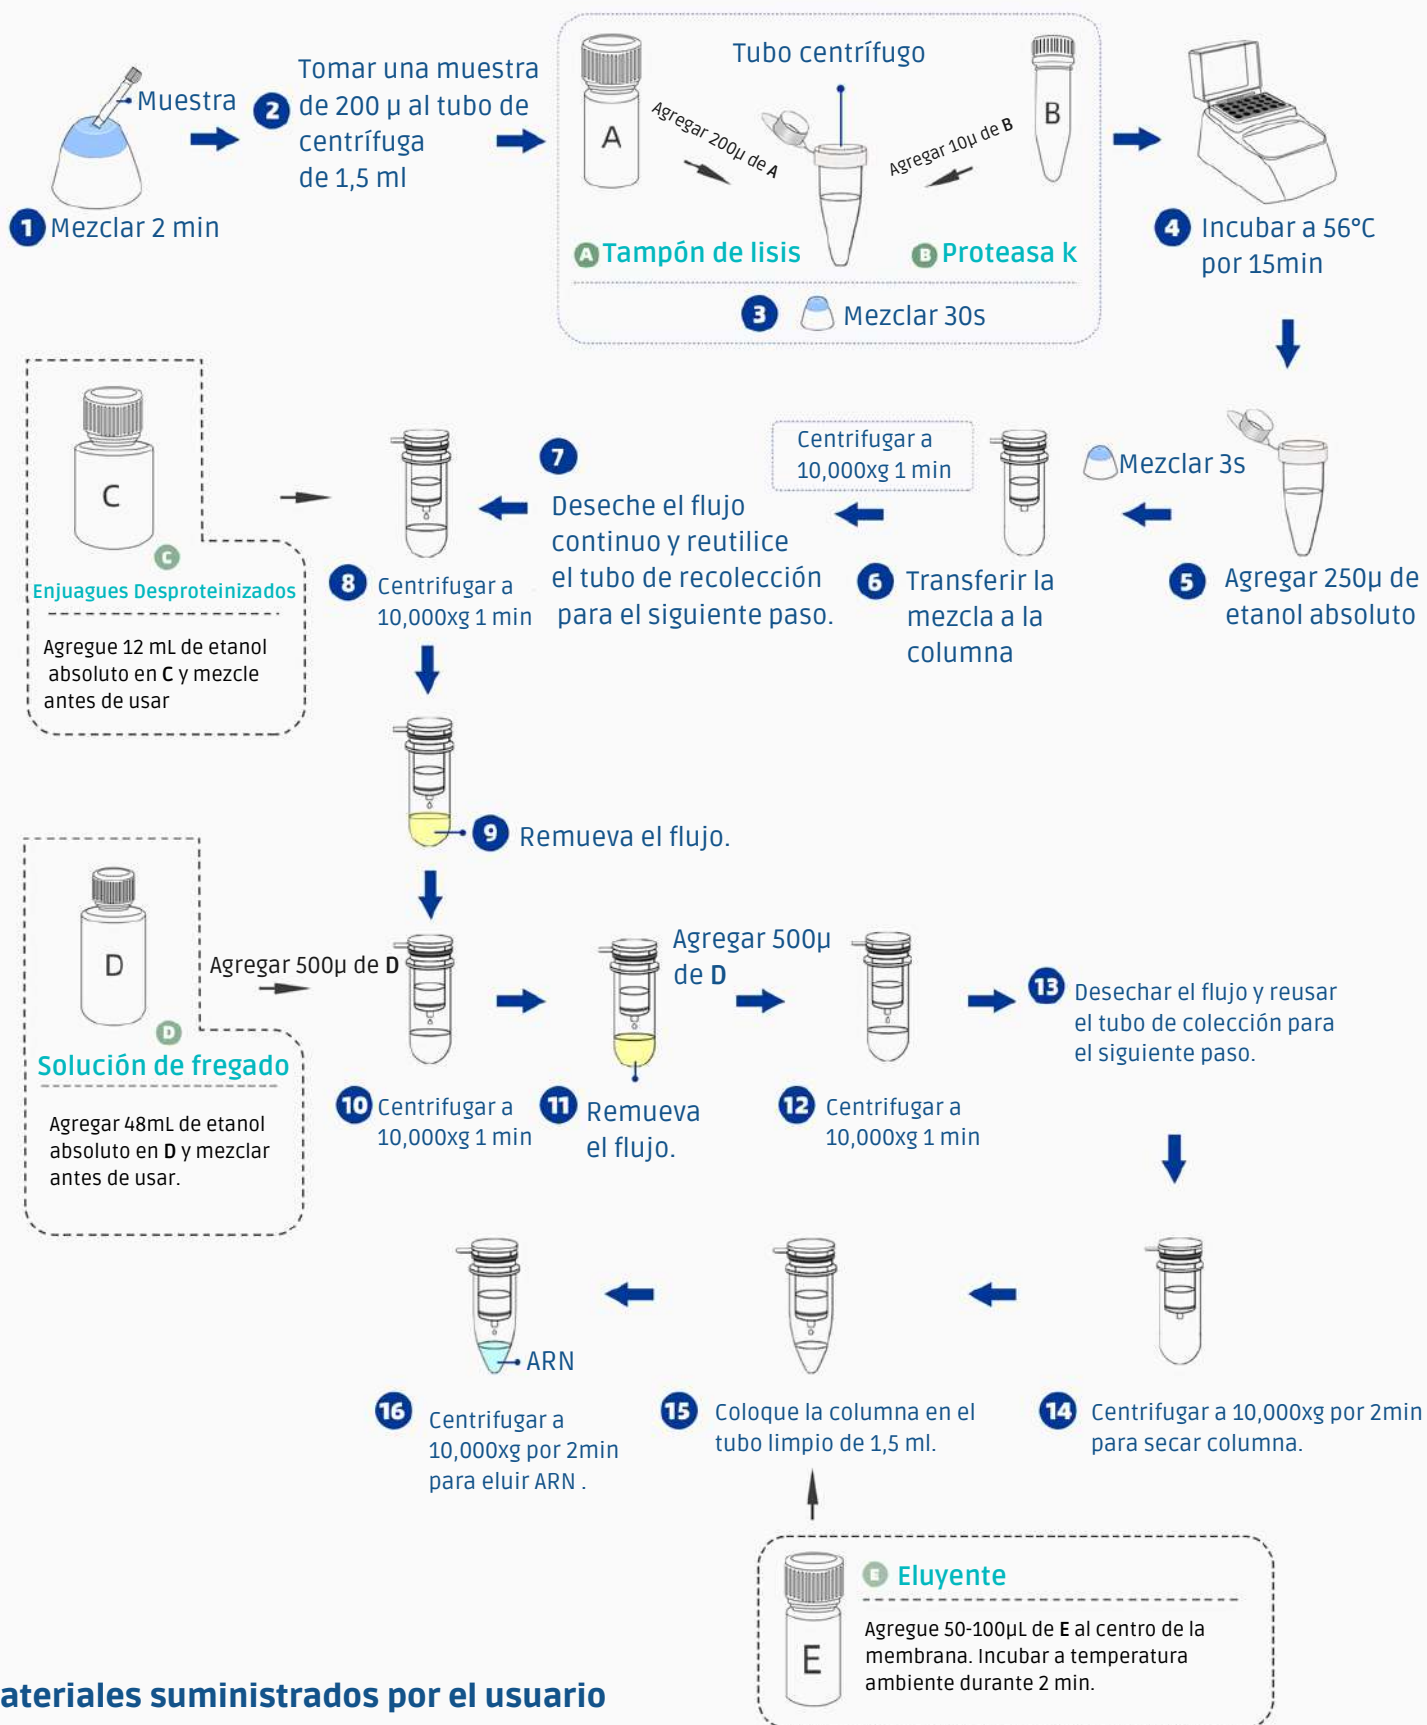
Muestra

1 Mezclar 2 min

2 Tomar una muestra de 200 μ al tubo de centrífuga de 1,5 ml

A

Tubo centrífugo

B

Agregar 200μ de A

Agregar 10μ de B

A Tampón de lisis

B Proteasa k

3 Mezclar 30s

4 Incubar a 56°C por 15min

C

C Enjuagues Desproteinizados

Agregue 12 mL de etanol absoluto en C y mezcle antes de usar

8 Centrifugar a 10,000xg 1 min

7 Deseche el flujo continuo y reutilice el tubo de recolección para el siguiente paso.

Centrifugar a 10,000xg 1 min

6 Transferir la mezcla a la columna

Mezclar 3s

5 Agregar 250μ de etanol absoluto

9 Remueva el flujo.

D

D Solución de fregado

Agregar 48mL de etanol absoluto en D y mezclar antes de usar.

Agregar 500μ de D

10 Centrifugar a 10,000xg 1 min

11 Remueva el flujo.

Agregar 500μ de D

12 Centrifugar a 10,000xg 1 min

13 Desechar el flujo y reusar el tubo de colección para el siguiente paso.

ARN

16 Centrifugar a 10,000xg por 2min para eluir ARN .

15 Coloque la columna en el tubo limpio de 1,5 ml.

14 Centrifugar a 10,000xg por 2min para secar columna.

E

E Eluyente

Agregue 50-100μL de E al centro de la membrana. Incubar a temperatura ambiente durante 2 min.

ateriales suministrados por el usuario